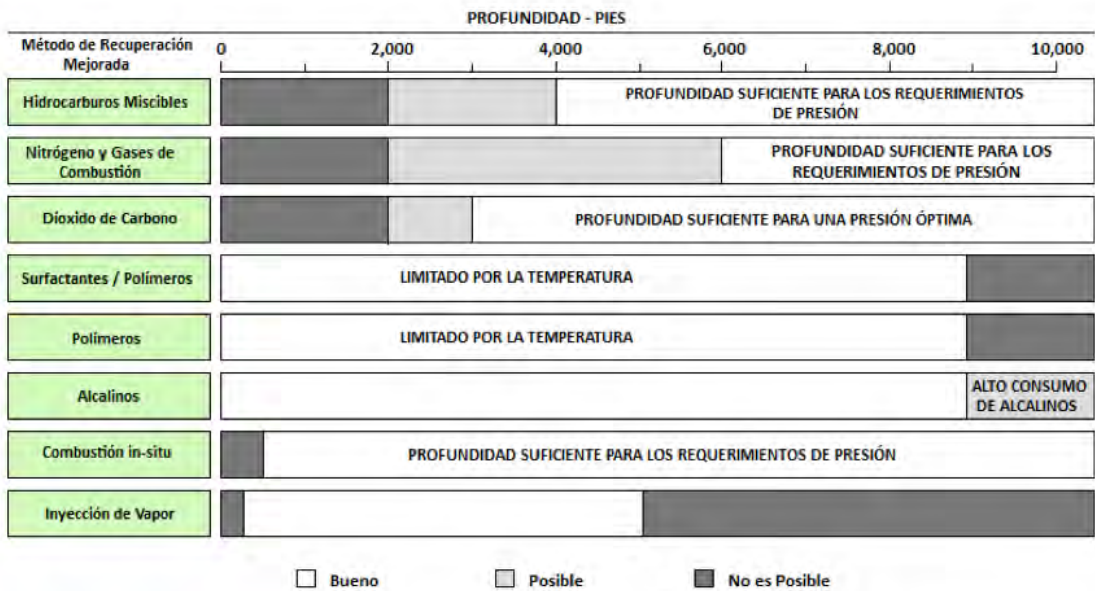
PROFUNDIDAD - PIES

Método de Recuperación Mejorada

0 2,000 4,000 6,000 8,000 10,000

Hidrocarburos Miscibles
PROFUNDIDAD SUFICIENTE PARA LOS REQUERIMIENTOS DE PRESIÓN

Nitrógeno y Gases de Combustión
PROFUNDIDAD SUFICIENTE PARA LOS REQUERIMIENTOS DE PRESIÓN

Dióxido de Carbono
PROFUNDIDAD SUFICIENTE PARA UNA PRESIÓN ÓPTIMA

Surfactantes / Polímeros
LIMITADO POR LA TEMPERATURA

Polímeros
LIMITADO POR LA TEMPERATURA

Alcalinos
ALTO CONSUMO DE ALCALINOS

Combustión in-situ
PROFUNDIDAD SUFICIENTE PARA LOS REQUERIMIENTOS DE PRESIÓN

Inyección de Vapor

Bueno Posible No es Posible